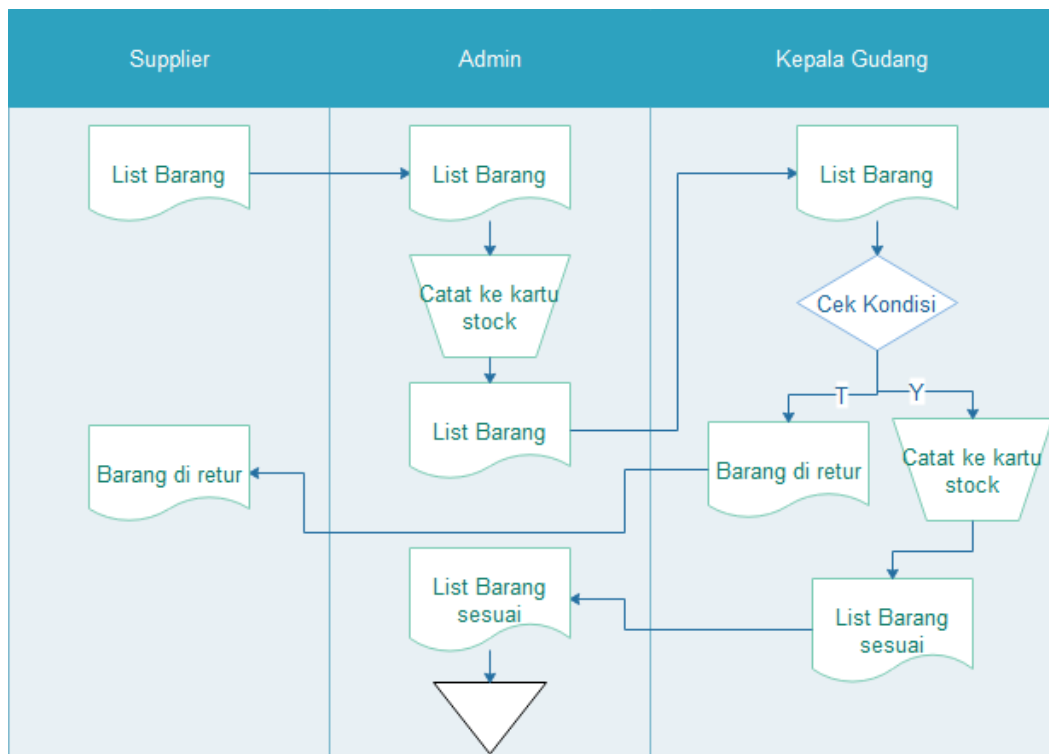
Supplier

Admin

Kepala Gudang

List Barang

List Barang

List Barang

Catat ke kartu stock

Cek Kondisi

T

Y

List Barang

Barang di retur

Barang di retur

Catat ke kartu stock

List Barang sesuai

List Barang sesuai